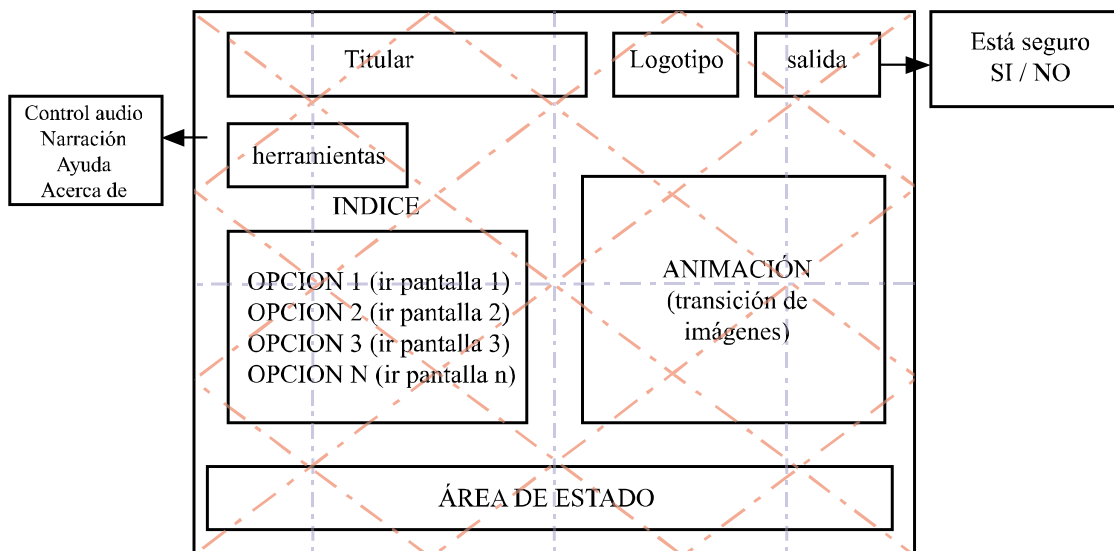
Titular

Logotipo

salida

Está seguro
SI / NO

Control audio
Narración
Ayuda
Acerca de

herramientas

INDICE

OPCION 1 (ir pantalla 1)
OPCION 2 (ir pantalla 2)
OPCION 3 (ir pantalla 3)
OPCION N (ir pantalla n)

ANIMACIÓN
(transición de imágenes)

ÁREA DE ESTADO